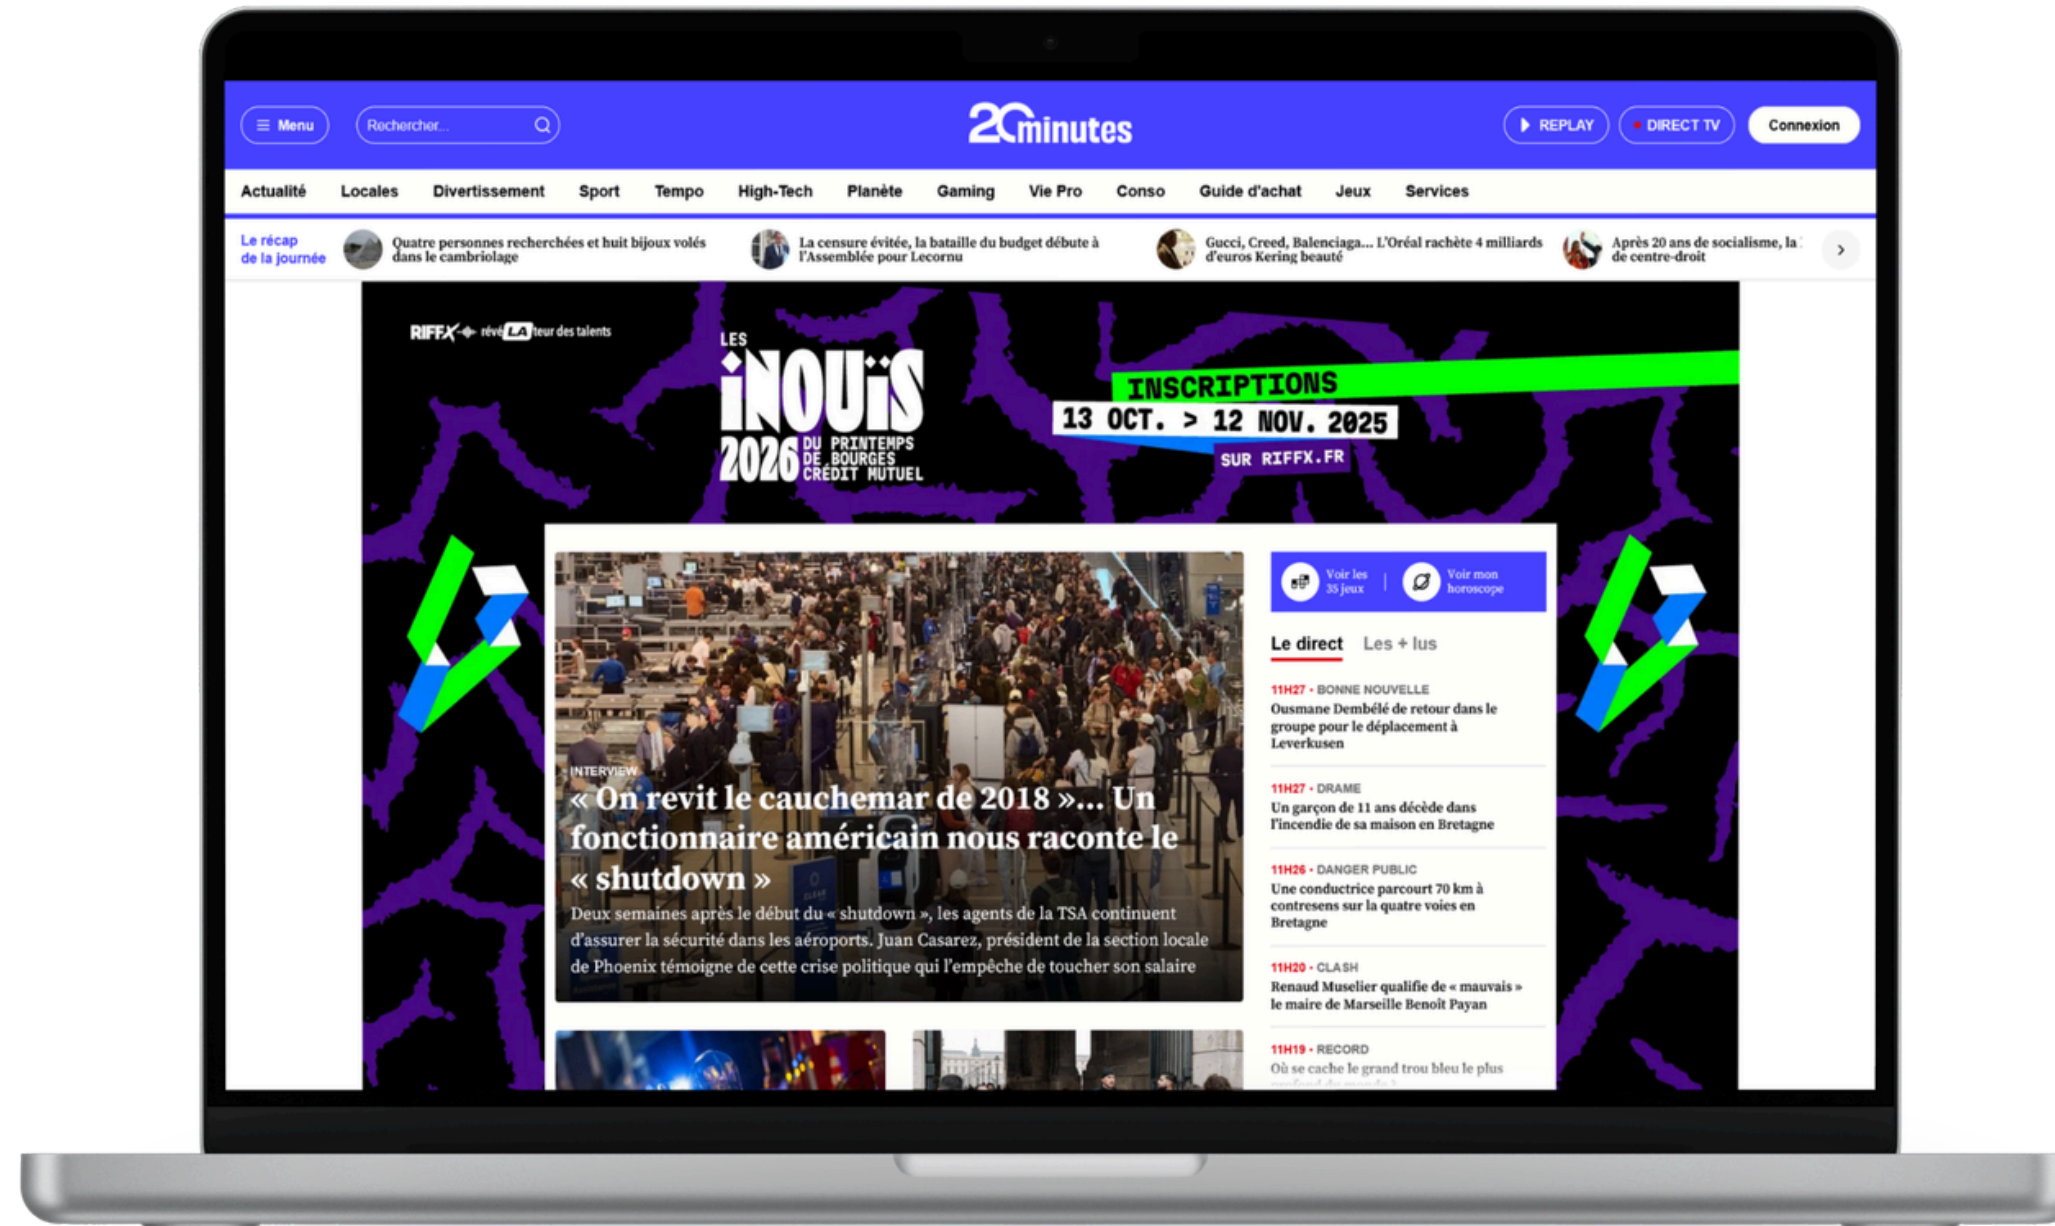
Menu

Rechercher...

20minutes

REPLAY

DIRECT TV

Connexion

Actualité Locales Divertissement Sport Tempo High-Tech Planète Gaming Vie Pro Conso Guide d'achat Jeux Services

Le récap de la journée

Quatre personnes recherchées et huit bijoux volés dans le cambriolage

La censure évitée, la bataille du budget débute à l'Assemblée pour Lecornu

Gucci, Creed, Balenciaga... L'Oréal rachète 4 milliards d'euros Kering beauté

Après 20 ans de socialisme, la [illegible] de centre-droit

RIFFX révéLAteur des talents

LES iNOUïS 2026 DU PRINTEMPS DE BOURGES CRÉDIT MUTUEL

INSCRIPTIONS

13 OCT. > 12 NOV. 2025

SUR RIFFX.FR

INTERVIEW

« On revit le cauchemar de 2018 »... Un fonctionnaire américain nous raconte le « shutdown »

Deux semaines après le début du « shutdown », les agents de la TSA continuent d'assurer la sécurité dans les aéroports. Juan Casarez, président de la section locale de Phoenix témoigne de cette crise politique qui l'empêche de toucher son salaire

Voir les 35 jeux

Voir mon horoscope

Le direct Les + lus

11H27 • BONNE NOUVELLE
Ousmane Dembélé de retour dans le groupe pour le déplacement à Leverkusen

11H27 • DRAME
Un garçon de 11 ans décède dans l'incendie de sa maison en Bretagne

11H26 • DANGER PUBLIC
Une conductrice parcourt 70 km à contresens sur la quatre voies en Bretagne

11H20 • CLASH
Renaud Muselier qualifie de « mauvais » le maire de Marseille Benoît Payan

11H19 • RECORD
Où se cache le grand trou bleu le plus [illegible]